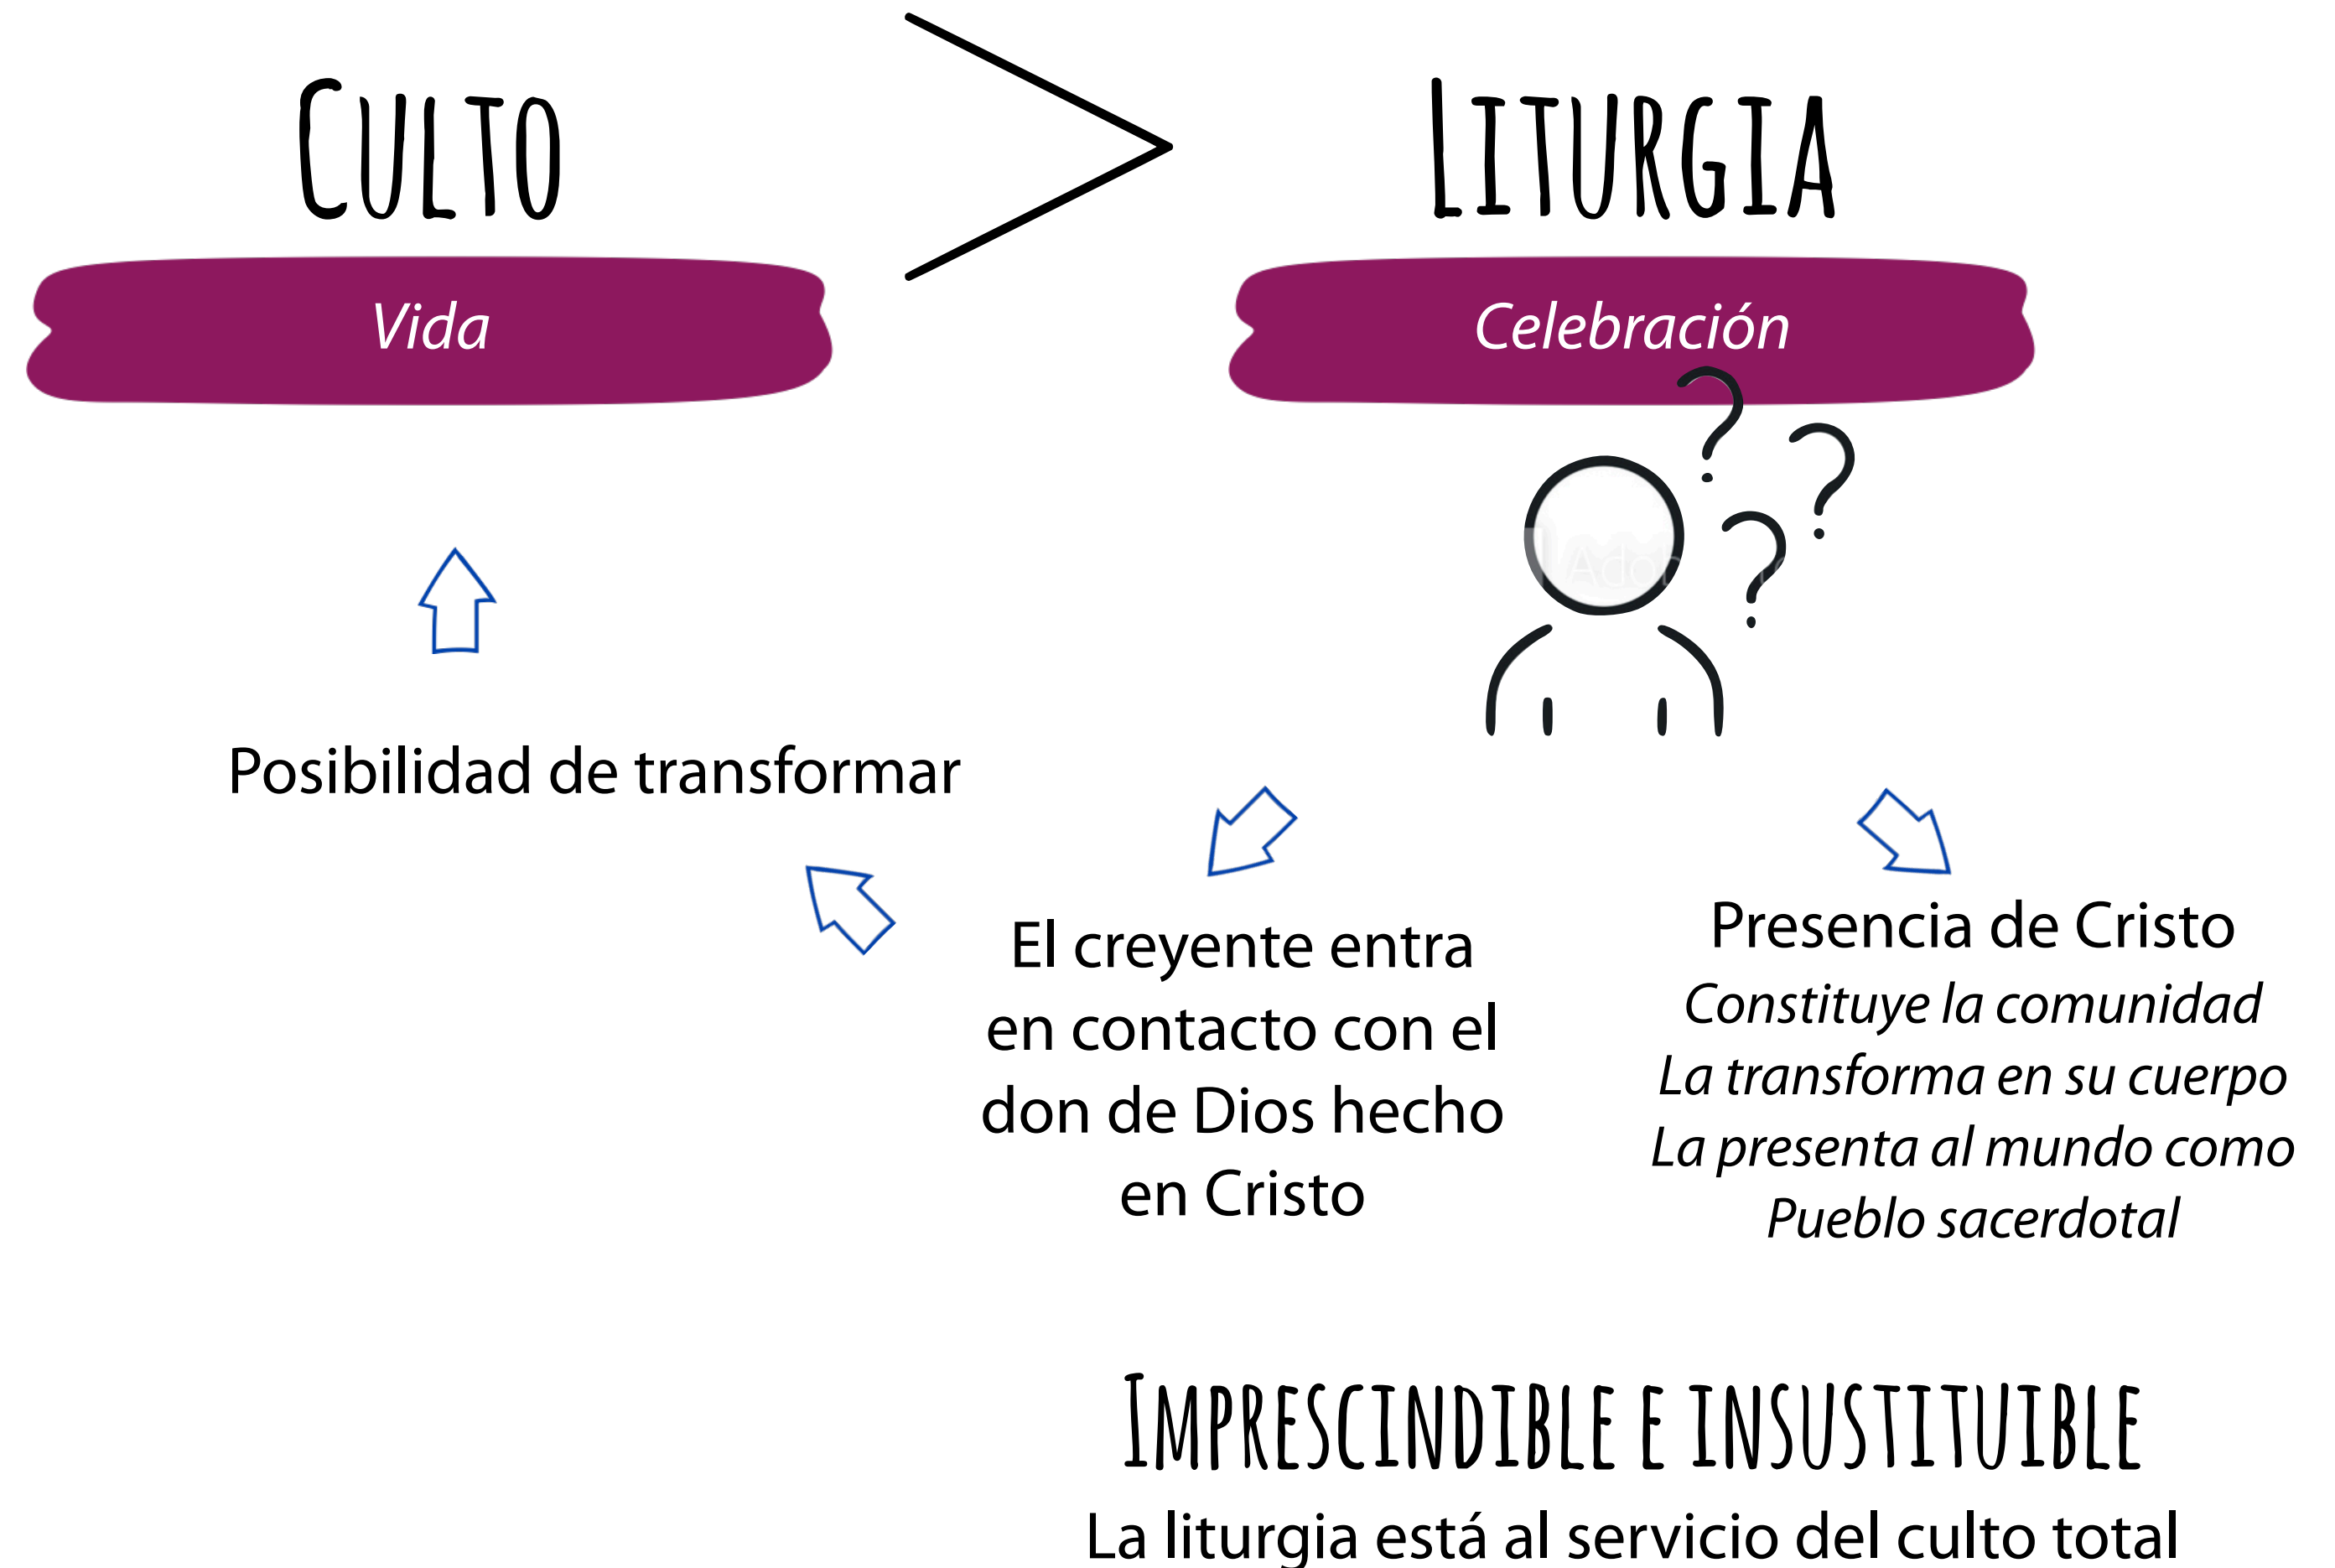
CULTO > LITURGIA

Vida

Celebración

Posibilidad de transformar

El creyente entra en contacto con el don de Dios hecho en Cristo

Presencia de Cristo
*Constituye la comunidad*
*La transforma en su cuerpo*
*La presenta al mundo como Pueblo sacerdotal*

IMPRESCINDIBLE E INSUSTITUIBLE
La liturgia está al servicio del culto total